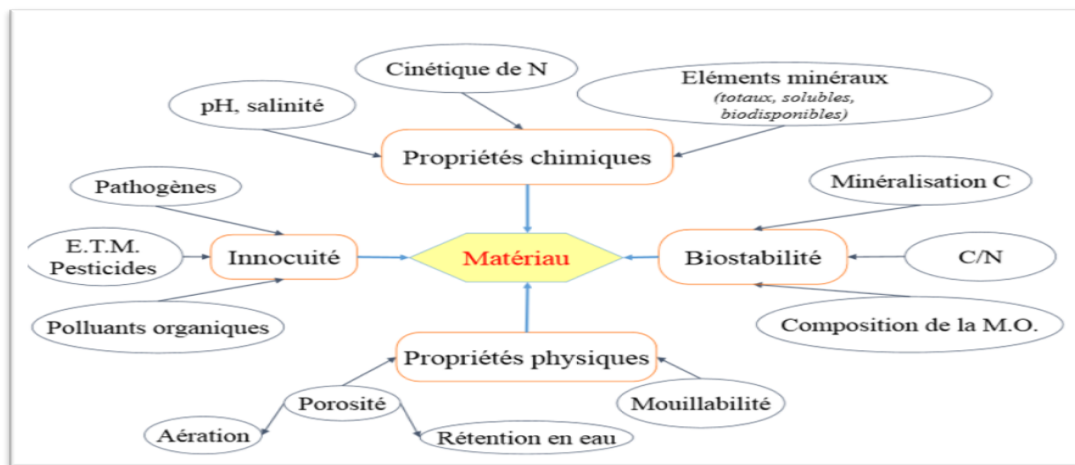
Cinétique de N

Eléments minéraux
(totaux, solubles, biodisponibles)

pH, salinité

Propriétés chimiques

Pathogènes

Minéralisation C

E.T.M.
Pesticides

Innocuité

Matériau

Biostabilité

C/N

Polluants organiques

Composition de la M.O.

Propriétés physiques

Porosité

Mouillabilité

Aération

Rétention en eau